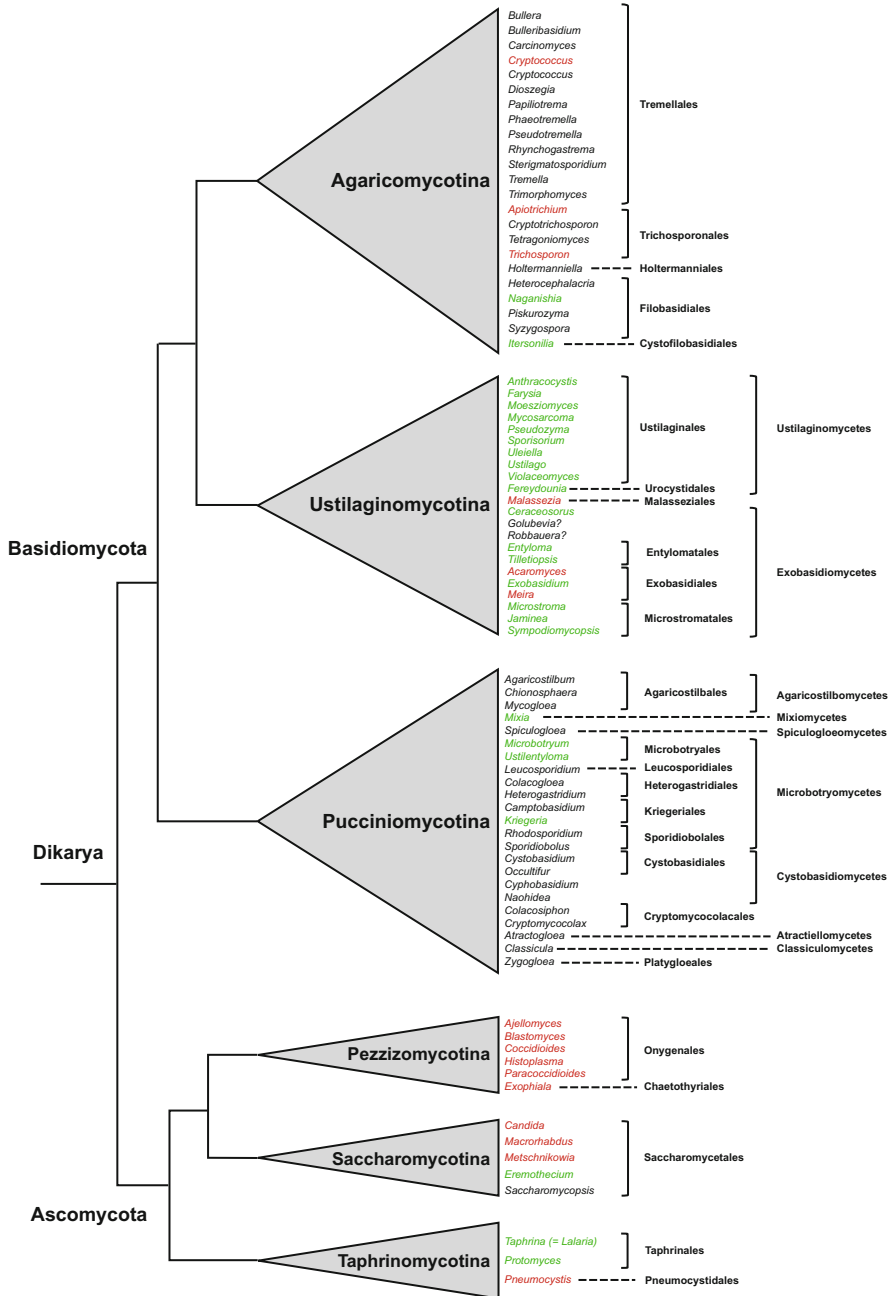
Agaricomycotina

Bullera
Bulleribasidium
Carcinomyces
Cryptococcus
Cryptococcus
Dioszegia
Papiliotrema
Phaeotremella
Pseudotremella
Rhynchogastrema
Sterigmatosporidium
Tremella
Trimorphomyces

Tremellales

Apiotrichium
Cryptotrichosporon
Tetragoniomyces
Trichosporon

Trichosporonales

Holtermanniella — Holtermanniales

Heterocephalacria
Naganishia
Piskurozyma
Syzygospora

Filobasidiales

Itersonilia — Cystofilobasidiales

Ustilaginomycotina

Anthracocystis
Farysia
Moesziomyces
Mycosarcoma
Pseudozyma
Sporisorium
Uleiella
Ustilago
Violaceomyces

Ustilaginales

Ustilaginomycetes

Fereydounia — Urocystidales
Malassezia — Malasseziales

Ceraceosorus
Golubevia?
Robbauera?
Entyloma
Tilletiopsis

Entylomatales

Acaromyces
Exobasidium
Meira

Exobasidiales

Microstroma
Jaminea
Sympodiomycopsis

Microstromatales

Exobasidiomycetes

Basidiomycota

Pucciniomycotina

Agaricostilbum
Chionosphaera
Mycogloea

Agaricostilbales

Agaricostilbomycetes

Mixia — Mixiomycetes
Spiculogloea — Spiculogloeomycetes

Microbotryum
Ustilentyloma

Microbotryales

Leucosporidium — Leucosporidiales

Colacogloea
Heterogastridium

Heterogastridiales

Camptobasidium
Kriegeria

Kriegeriales

Rhodosporidium
Sporidiobolus

Sporidiobolales

Microbotryomycetes

Cystobasidium
Occultifur
Cyphobasidium
Naohidea

Cystobasidiales

Cystobasidiomycetes

Colacosiphon
Cryptomycocolax

Cryptomycocolacales

Atractogloea — Atractiellomycetes
Classicula — Classiculomycetes
Zygogloea — Platygloeales

Dikarya

Pezzizomycotina

Ajellomyces
Blastomyces
Coccidioides
Histoplasma
Paracoccidioides

Onygenales

Exophiala — Chaetothyriales

Saccharomycotina

Candida
Macrorhabdus
Metschnikowia
Eremothecium
Saccharomycopsis

Saccharomycetales

Ascomycota

Taphrinomycotina

Taphrina (= Lalaria)
Protomyces

Taphrinales

Pneumocystis — Pneumocystidales